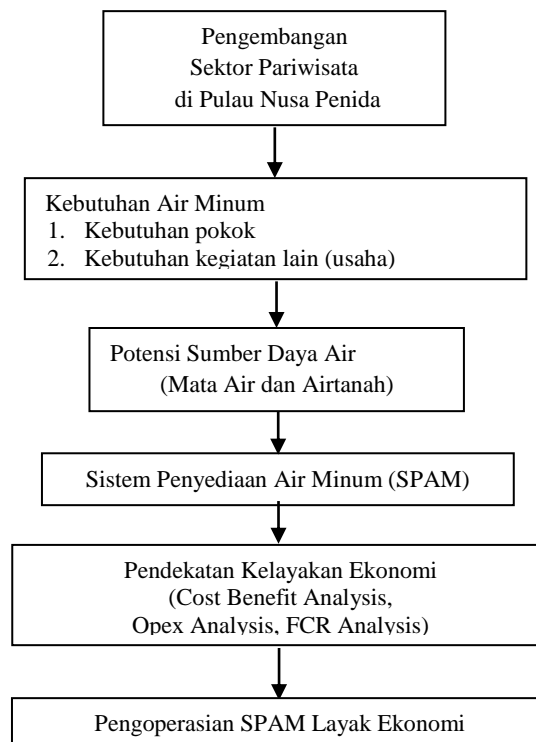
Pengembangan
Sektor Pariwisata
di Pulau Nusa Penida

Kebutuhan Air Minum
1. Kebutuhan pokok
2. Kebutuhan kegiatan lain (usaha)

Potensi Sumber Daya Air
(Mata Air dan Airtanah)

Sistem Penyediaan Air Minum (SPAM)

Pendekatan Kelayakan Ekonomi
(Cost Benefit Analysis,
Opex Analysis, FCR Analysis)

Pengoperasian SPAM Layak Ekonomi